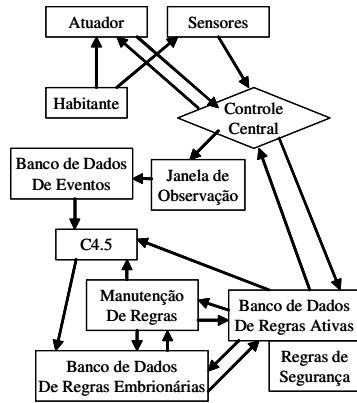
Atuador

Sensores

Habitante

Controle Central

Banco de Dados De Eventos

Janela de Observação

C4.5

Manutenção De Regras

Banco de Dados De Regras Ativas

Regras de Segurança

Banco de Dados De Regras Embrionárias